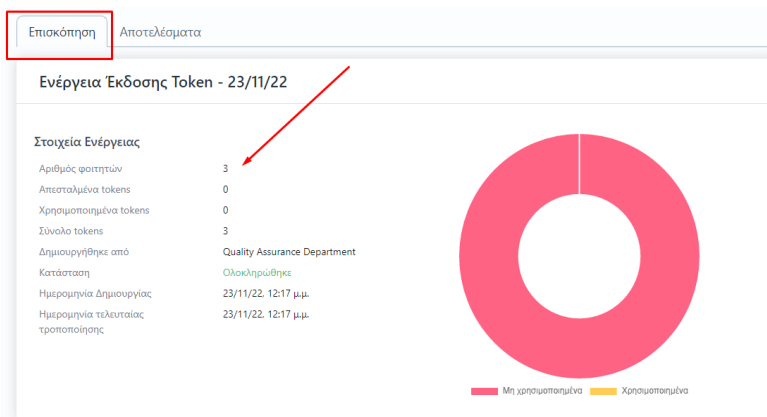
Επισκόπηση Αποτελέσματα

Ενέργεια Έκδοσης Token - 23/11/22

Στοιχεία Ενέργειας

| | |
|---|---|
| Αριθμός φοιτητών | 3 |
| Απεσταλμένα tokens | 0 |
| Χρησιμοποιημένα tokens | 0 |
| Σύνολο tokens | 3 |
| Δημιουργήθηκε από | Quality Assurance Department |
| Κατάσταση | Ολοκληρώθηκε |
| Ημερομηνία Δημιουργίας | 23/11/22, 12:17 μ.μ. |
| Ημερομηνία τελευταίας τροποποίησης | 23/11/22, 12:17 μ.μ. |

Μη χρησιμοποιημένα Χρησιμοποιημένα